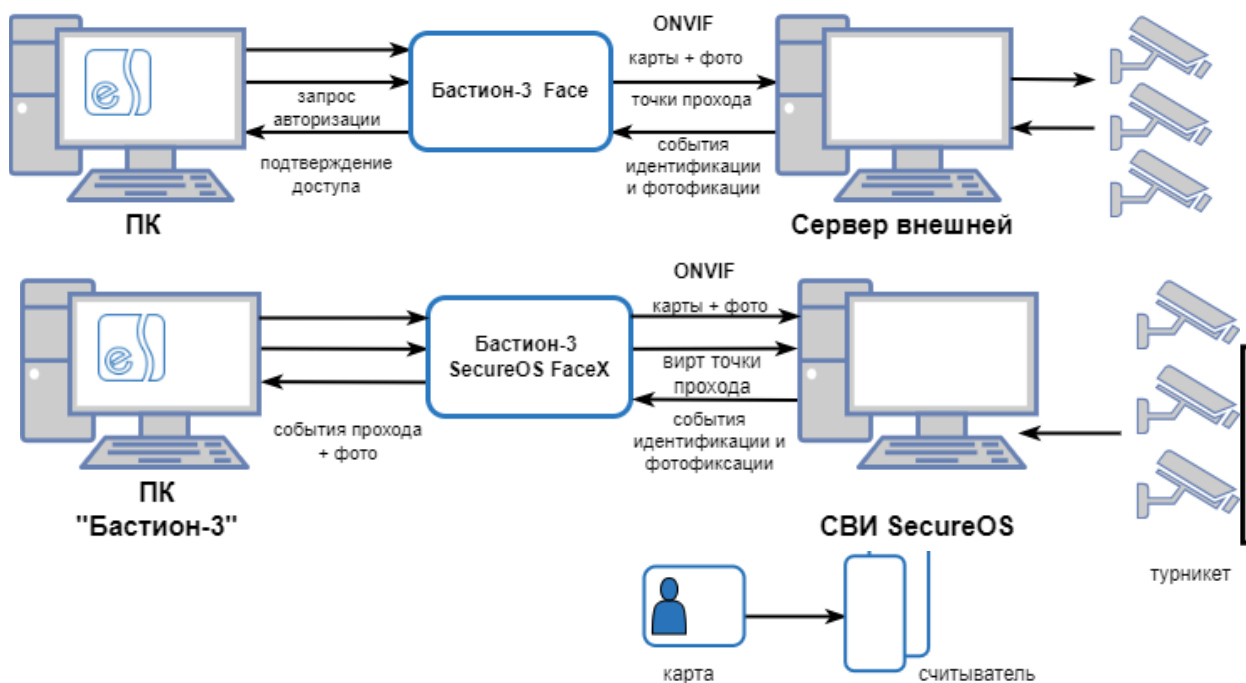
ONVIF

карты + фото

Бастион-3 Face

запрос авторизации

точки прохода

подтверждение доступа

события идентификации и фотофикации

ПК

Сервер внешней

ONVIF

карты + фото

Бастион-3 SecureOS FaceX

вирт точки прохода

события прохода + фото

события идентификации и фотофиксации

ПК "Бастион-3"

СВИ SecureOS

турникет

карта

считыватель